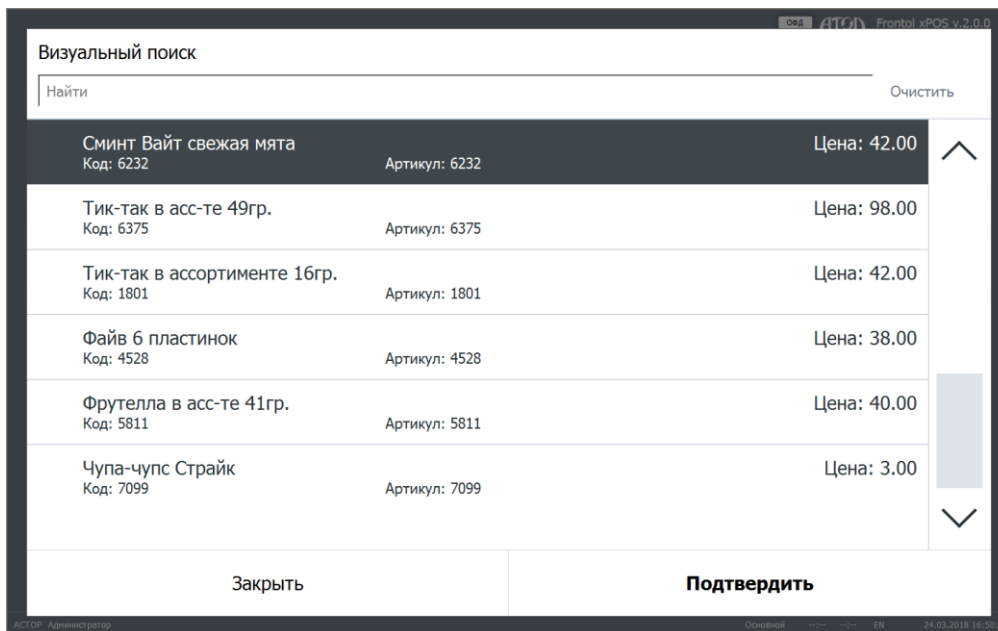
ОФД АТОЛ Frontol xPOS v.2.0.0

Визуальный поиск

Найти

Очистить

Сминт Вайт свежая мята
Код: 6232 Артикул: 6232
Цена: 42.00

Тик-так в асс-те 49гр.
Код: 6375 Артикул: 6375
Цена: 98.00

Тик-так в ассортименте 16гр.
Код: 1801 Артикул: 1801
Цена: 42.00

Файв 6 пластинок
Код: 4528 Артикул: 4528
Цена: 38.00

Фрутелла в асс-те 41гр.
Код: 5811 Артикул: 5811
Цена: 40.00

Чупа-чупс Страйк
Код: 7099 Артикул: 7099
Цена: 3.00

Закрыть

Подтвердить

АСТОР Администратор Основной --:-- --:-- EN 24.03.2018 16:50